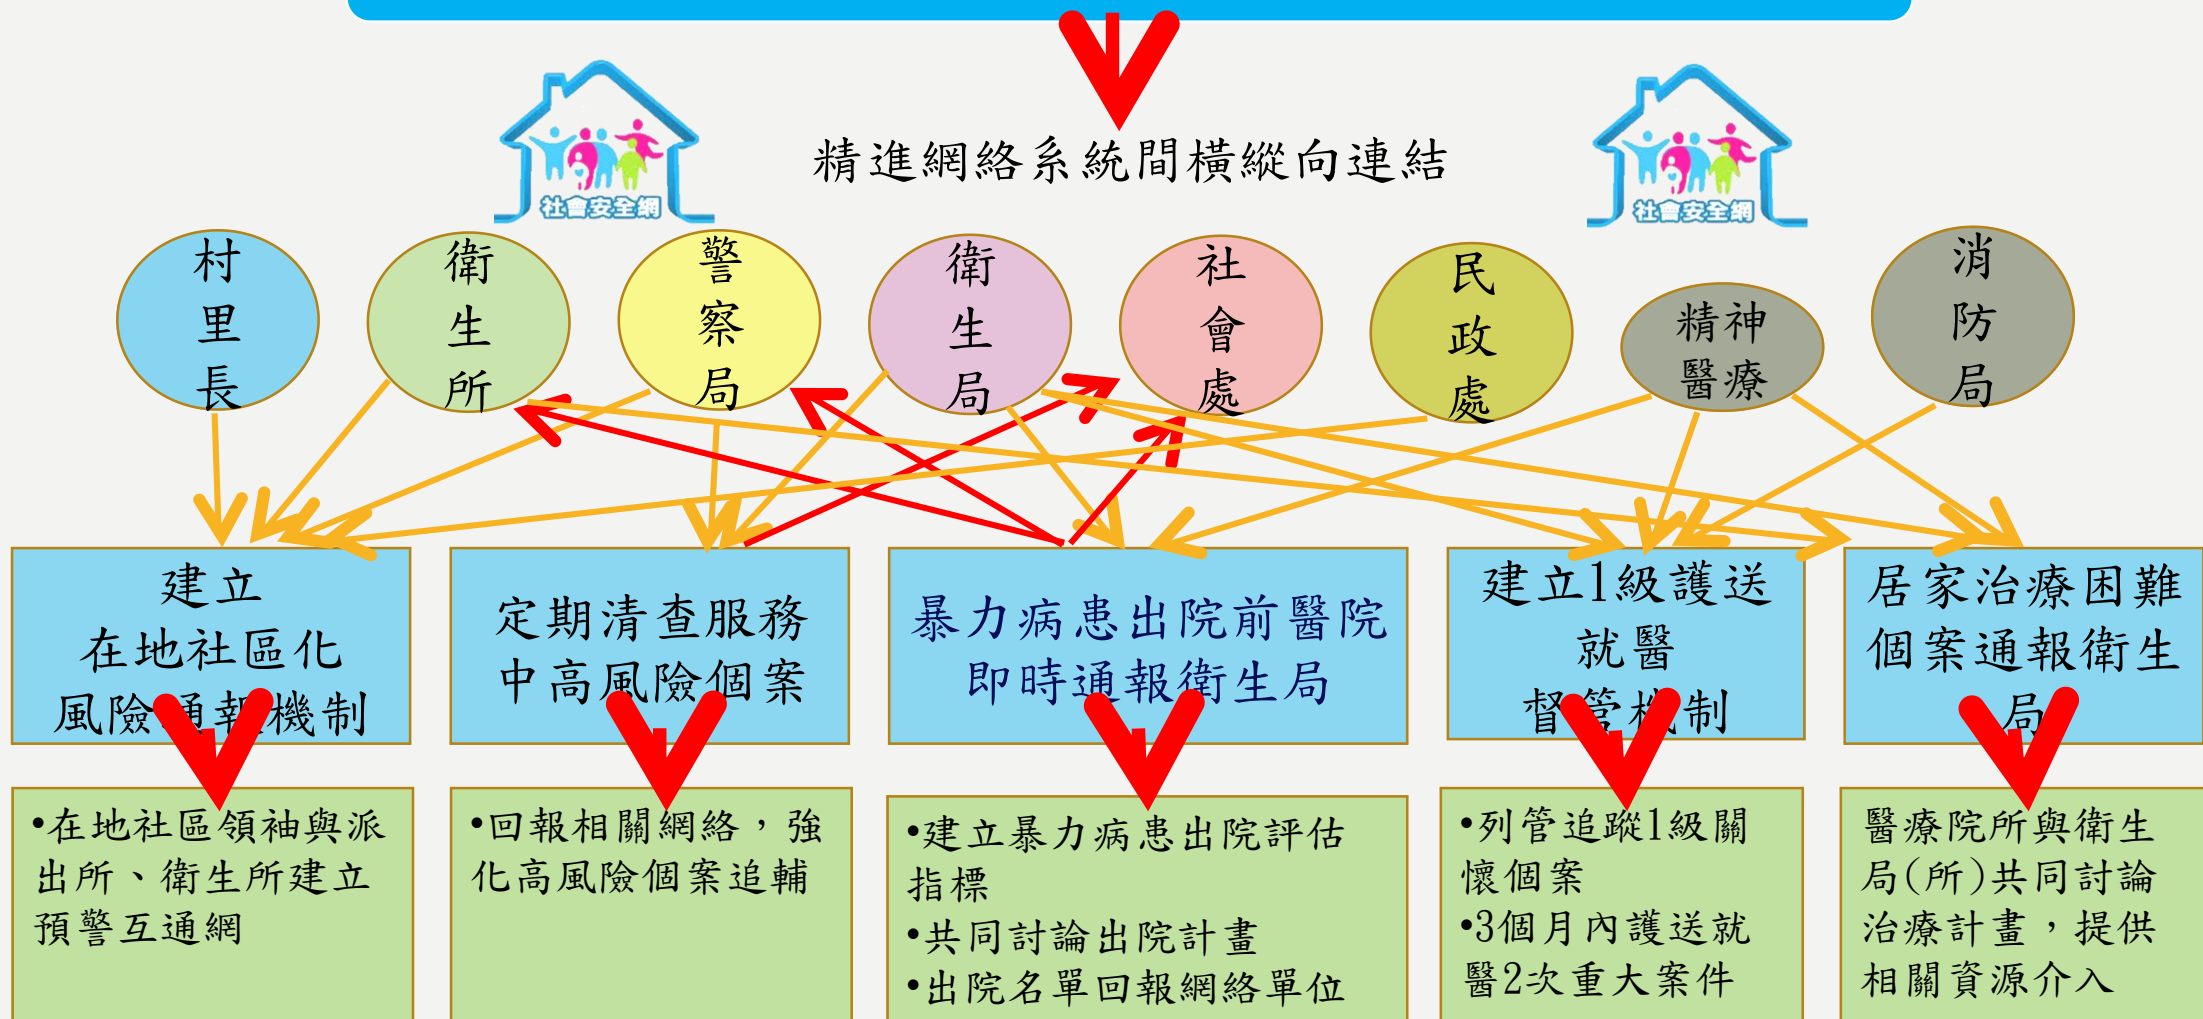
精進網絡系統間橫縱向連結

社會安全網

社會安全網

村里長

衛生所

警察局

衛生局

社會處

民政處

精神醫療

消防局

建立
在地社區化
風險通報機制

定期清查服務
中高風險個案

暴力病患出院前醫院
即時通報衛生局

建立1級護送
就醫
督管機制

居家治療困難
個案通報衛生
局

•在地社區領袖與派出所、衛生所建立預警互通網

•回報相關網絡，強化高風險個案追輔

•建立暴力病患出院評估指標
•共同討論出院計畫
•出院名單回報網絡單位

•列管追蹤1級關懷個案
•3個月內護送就醫2次重大案件

醫療院所與衛生局(所)共同討論治療計畫，提供相關資源介入